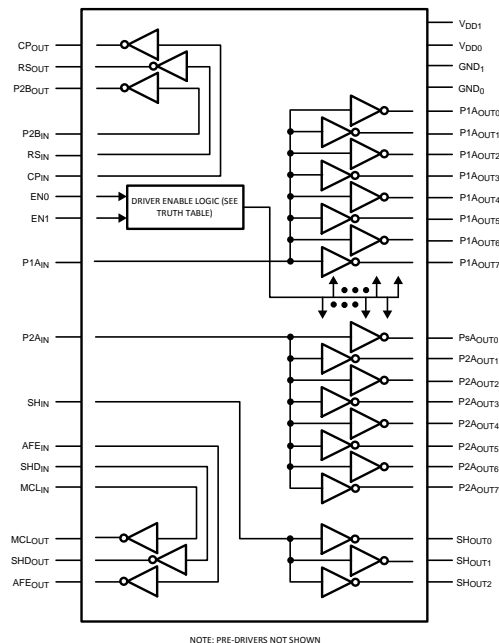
$CP_{OUT}$
$RS_{OUT}$
$P2B_{OUT}$
$P2B_{IN}$
$RS_{IN}$
$CP_{IN}$
EN0
EN1
DRIVER ENABLE LOGIC (SEE TRUTH TABLE)
$P1A_{IN}$
$P2A_{IN}$
$SH_{IN}$
$AFE_{IN}$
$SHD_{IN}$
$MCL_{IN}$
$MCL_{OUT}$
$SHD_{OUT}$
$AFE_{OUT}$

$V_{DD1}$
$V_{DD0}$
$GND_1$
$GND_0$
$P1A_{OUT0}$
$P1A_{OUT1}$
$P1A_{OUT2}$
$P1A_{OUT3}$
$P1A_{OUT4}$
$P1A_{OUT5}$
$P1A_{OUT6}$
$P1A_{OUT7}$
$PsA_{OUT0}$
$P2A_{OUT1}$
$P2A_{OUT2}$
$P2A_{OUT3}$
$P2A_{OUT4}$
$P2A_{OUT5}$
$P2A_{OUT6}$
$P2A_{OUT7}$
$SH_{OUT0}$
$SH_{OUT1}$
$SH_{OUT2}$

NOTE: PRE-DRIVERS NOT SHOWN